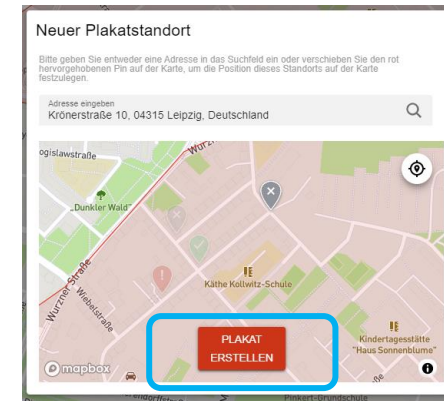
Neuer Plakatstandort

Bitte geben Sie entweder eine Adresse in das Suchfeld ein oder verschieben Sie den rot hervorgehobenen Pin auf der Karte, um die Position dieses Standorts auf der Karte festzulegen.

Adresse eingeben
Krönerstraße 10, 04315 Leipzig, Deutschland

ogislawstraße
Wurz
"Dunkler Wald"
Wurzner Straße
Wiebelstraße
Käthe Kollwitz-Schule
Kindertagesstätte "Haus Sonnenblume"

PLAKAT ERSTELLEN

mapbox
Pinkert-Grundschule